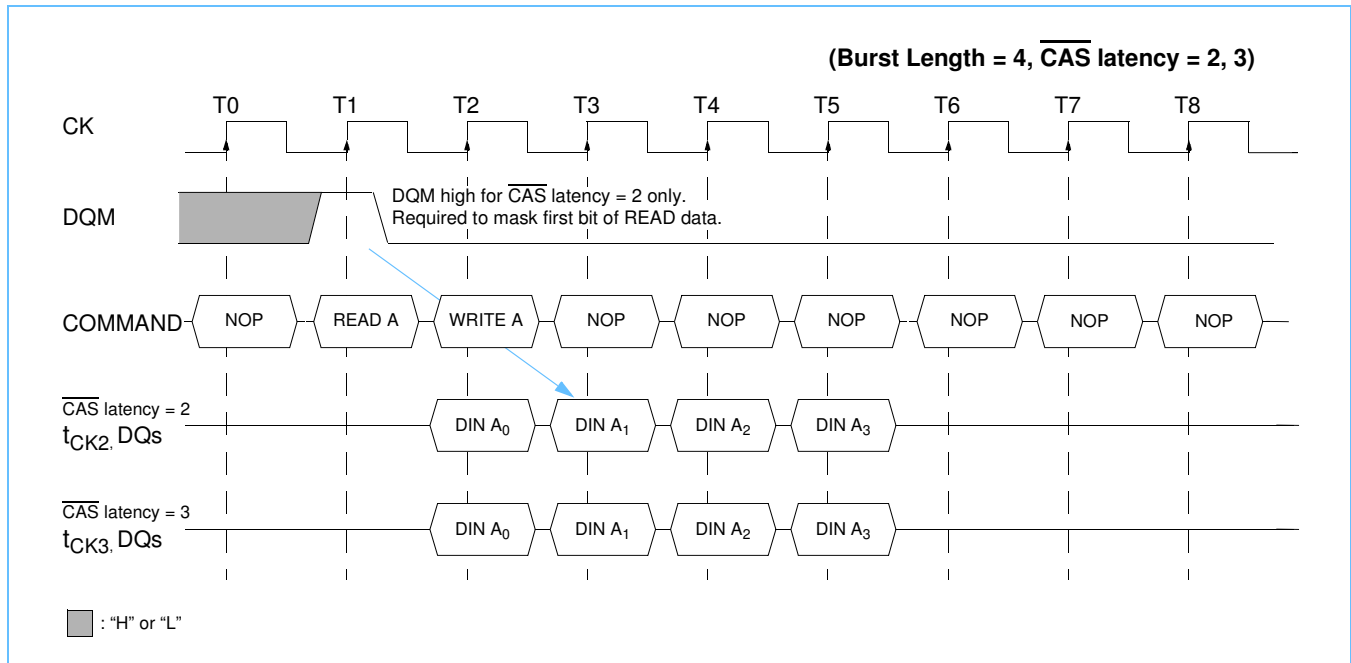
(Burst Length = 4, $\overline{\text{CAS}}$ latency = 2, 3)

T0 T1 T2 T3 T4 T5 T6 T7 T8

CK

DQM

DQM high for $\overline{\text{CAS}}$ latency = 2 only.
Required to mask first bit of READ data.

COMMAND

NOP READ A WRITE A NOP NOP NOP NOP NOP NOP

$\overline{\text{CAS}}$ latency = 2
$t_{CK2}$, DQs

DIN $A_0$ DIN $A_1$ DIN $A_2$ DIN $A_3$

$\overline{\text{CAS}}$ latency = 3
$t_{CK3}$, DQs

DIN $A_0$ DIN $A_1$ DIN $A_2$ DIN $A_3$

: “H” or “L”